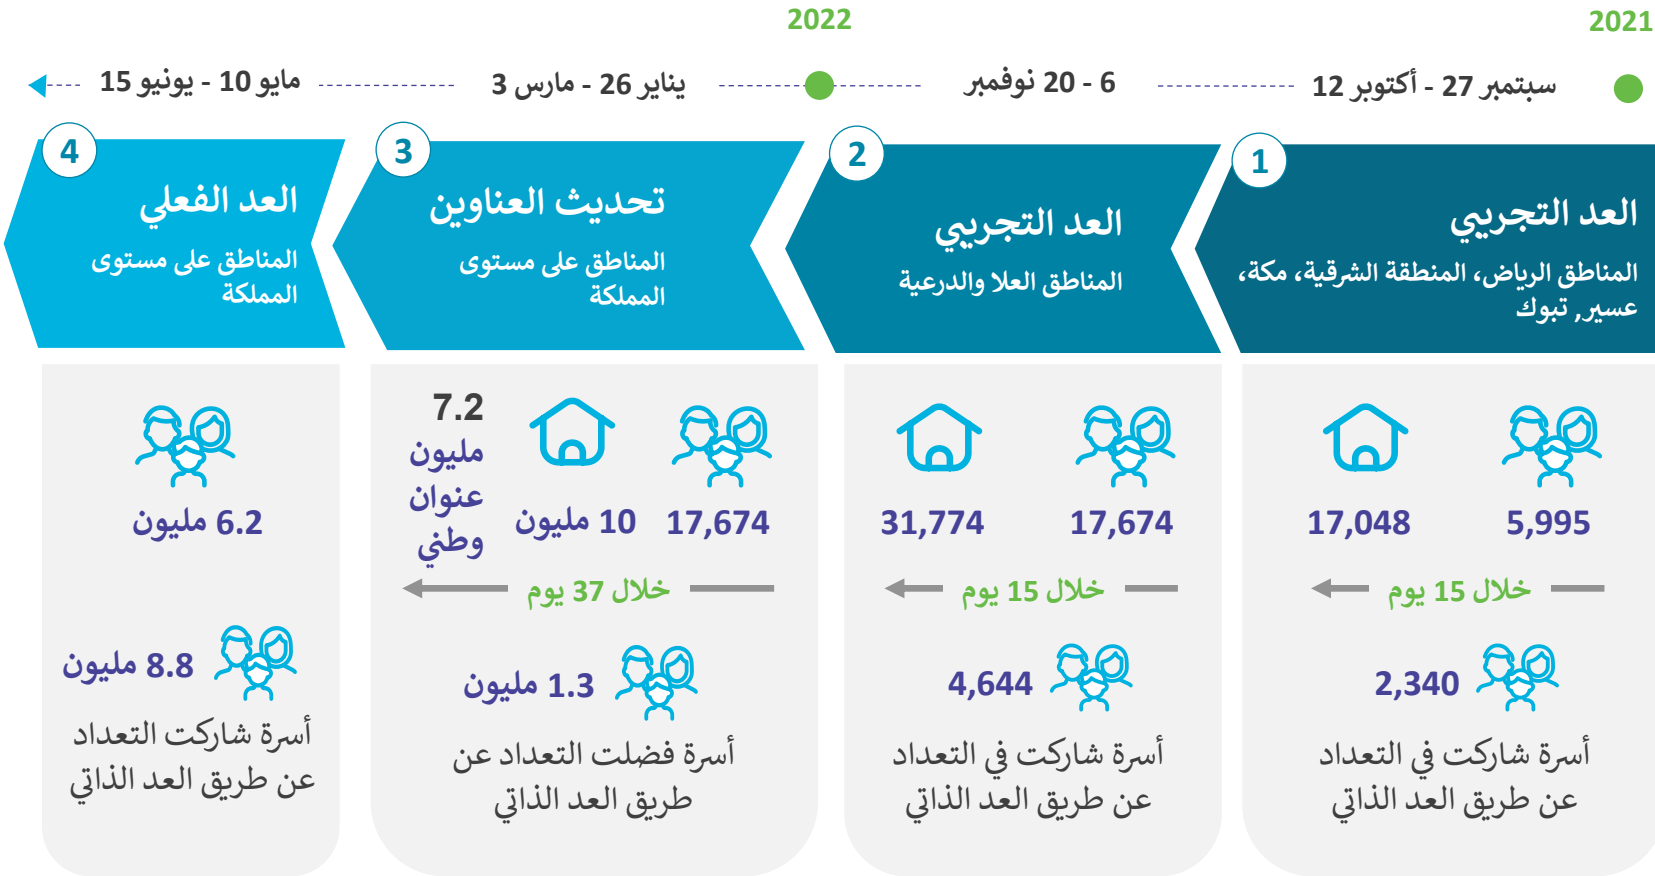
2021

2022

سبتمبر 27 - أكتوبر 12

6 - 20 نوفمبر

يناير 26 - مارس 3

مايو 10 - يونيو 15

1
العد التجريبي
المناطق الرياض، المنطقة الشرقية، مكة، عسير, تبوك

2
العد التجريبي
المناطق العلا والدرعية

3
تحديث العناوين
المناطق على مستوى المملكة

4
العد الفعلي
المناطق على مستوى المملكة

5,995

17,048

خلال 15 يوم

2,340

أسرة شاركت في التعداد عن طريق العد الذاتي

17,674

31,774

خلال 15 يوم

4,644

أسرة شاركت في التعداد عن طريق العد الذاتي

17,674

10 مليون

7.2 مليون عنوان وطني

خلال 37 يوم

1.3 مليون

أسرة فضلت التعداد عن طريق العد الذاتي

6.2 مليون

8.8 مليون

أسرة شاركت التعداد عن طريق العد الذاتي